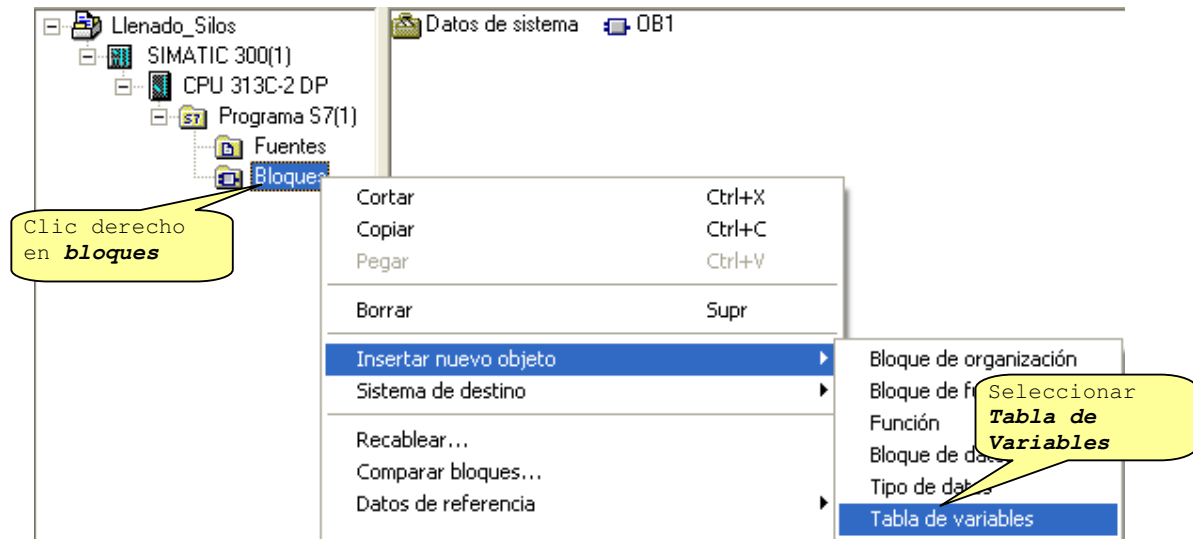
Llenado_Silos
SIMATIC 300(1)
CPU 313C-2 DP
Programa S7(1)
Fuentes
Bloques

Datos de sistema
OB1

Clic derecho en ***bloques***

| | |
|---|---|
| Cortar | Ctrl+X |
| Copiar | Ctrl+C |
| Pegar | Ctrl+V |
| Borrar | Supr |
| Insertar nuevo objeto | |
| Sistema de destino | |
| Recablear... | |
| Comparar bloques... | |
| Datos de referencia | |

Bloque de organización
Bloque de f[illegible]
Función
Bloque de da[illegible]
Tipo de da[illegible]
Tabla de variables

Seleccionar ***Tabla de Variables***